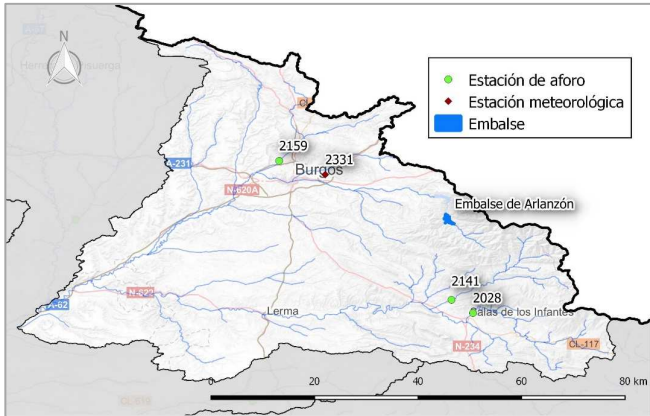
N

Herr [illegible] aguarga

Estación de aforo
Estación meteorológica
Embalse

CL

2159

2331

A-231

Burgos

N-620A

Embalse de Arlanzón

2141

2028

A-62

N-622

Lerma

Salas de los Infantes

N-234

CL-117

0 20 40 60 80 km